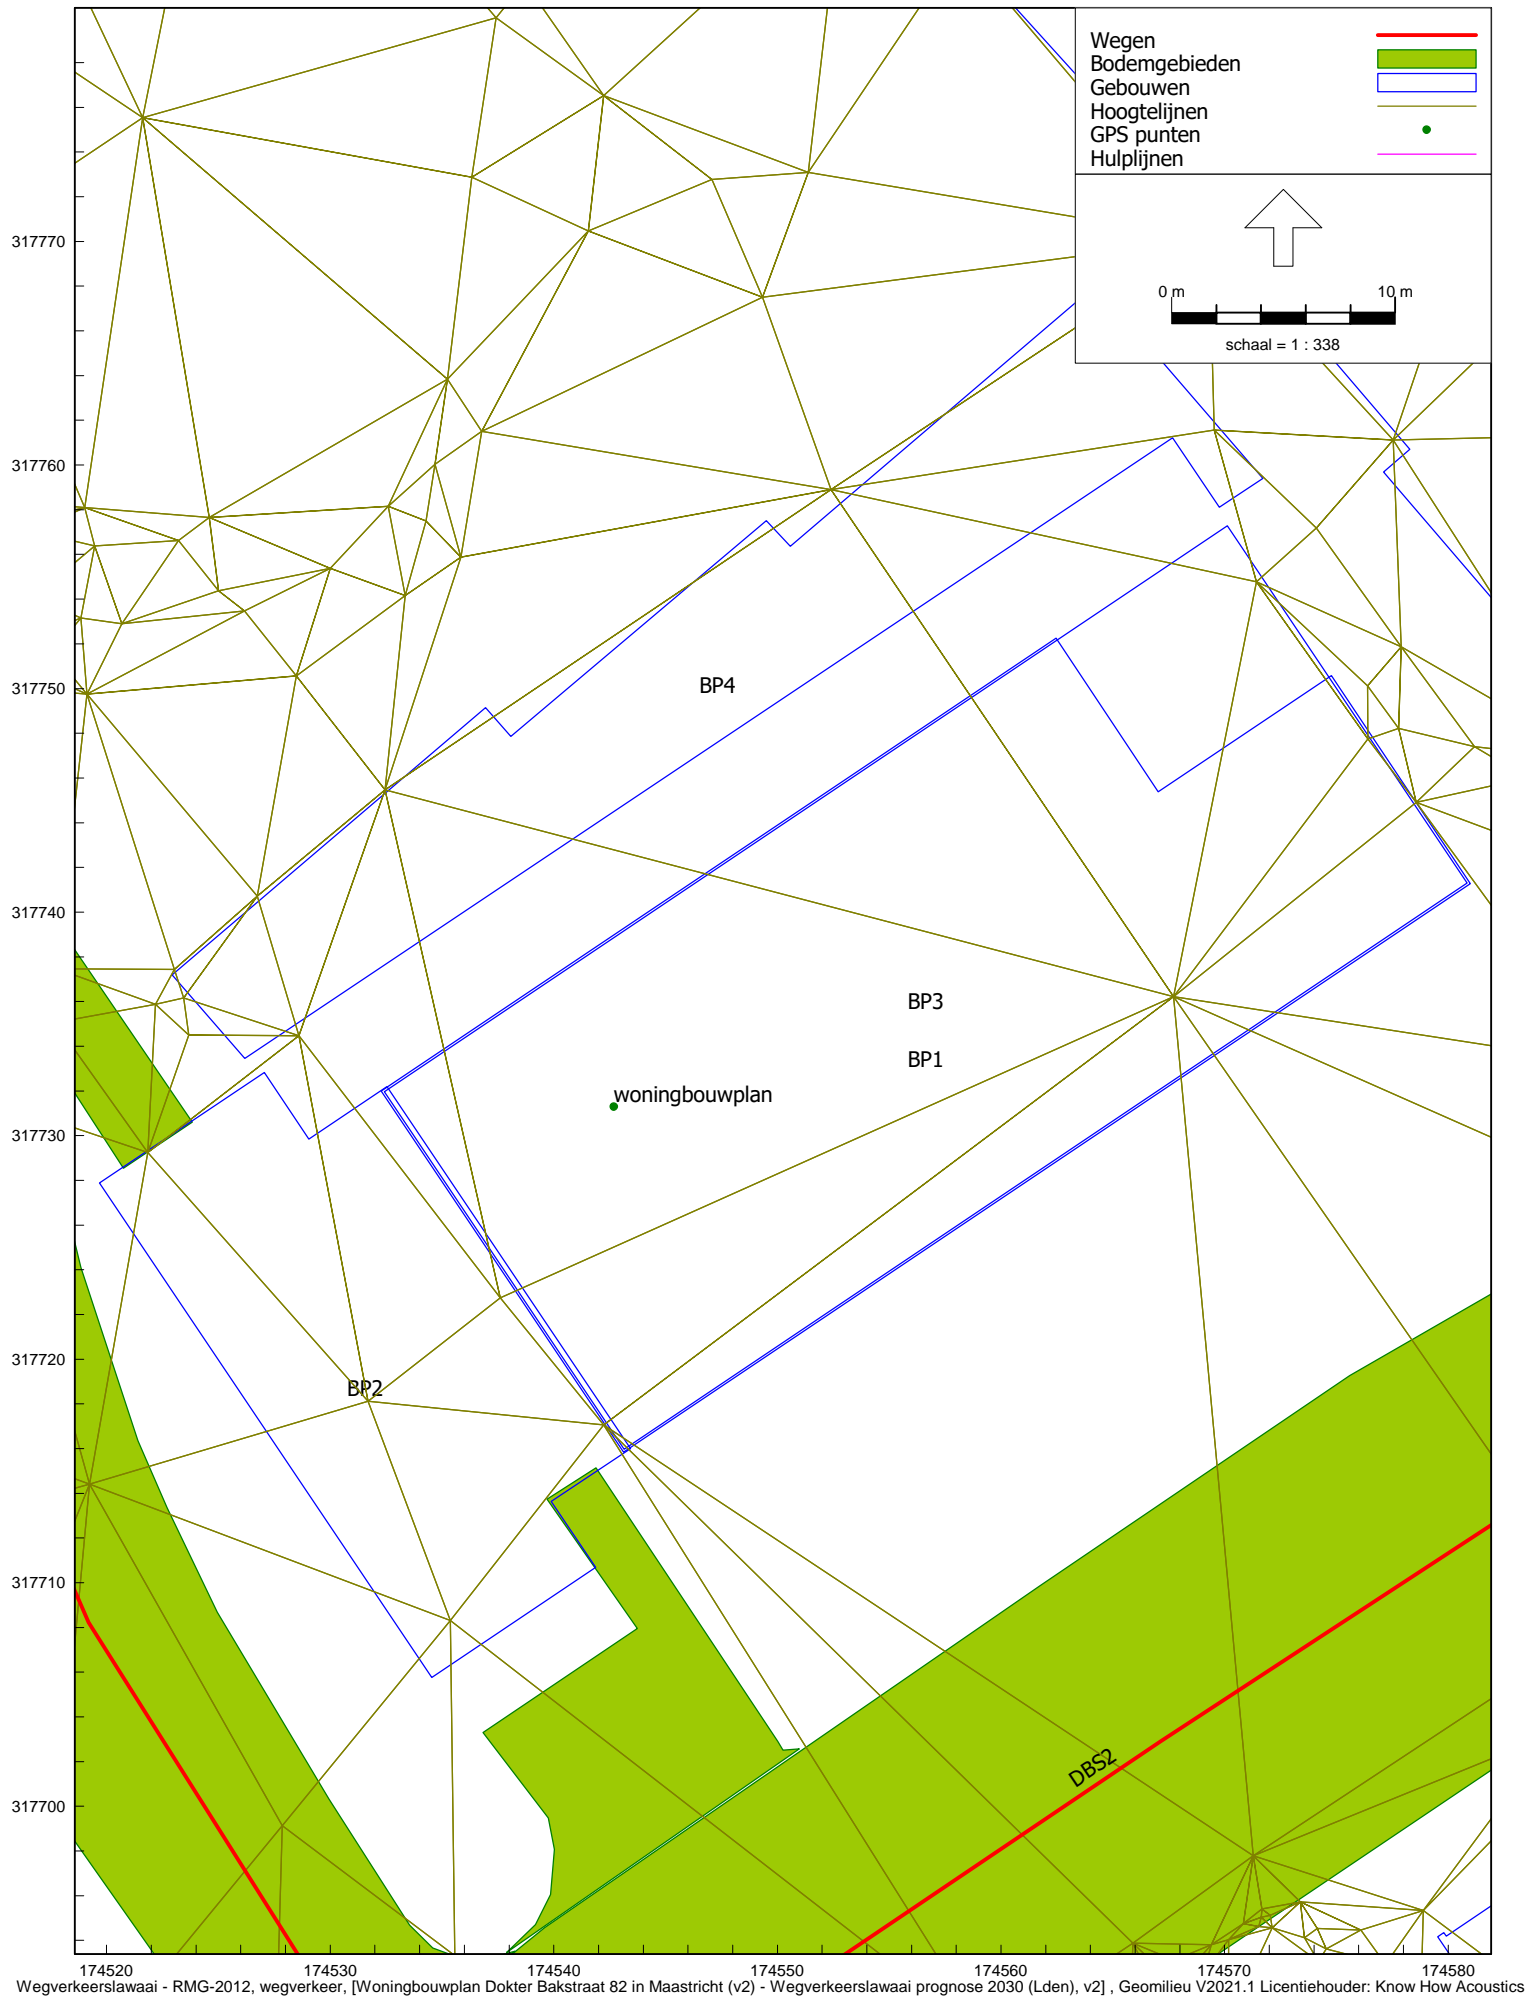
Wegen
Bodemgebieden
Gebouwen
Hoogtelijnen
GPS punten
Hulplijnen

0 m
10 m
schaal = 1 : 338

317770
317760
317750
317740
317730
317720
317710
317700

BP4
BP3
BP1
woningbouwplan
BP2
DBS2

174520
174530
174540
174550
174560
174570
174580

Wegverkeerslawaai - RMG-2012, wegverkeer, [Woningbouwplan Dokter Bakstraat 82 in Maastricht (v2) - Wegverkeerslawaai prognose 2030 (Lden), v2] , Geomilieu V2021.1 Licentiehouder: Know How Acoustics